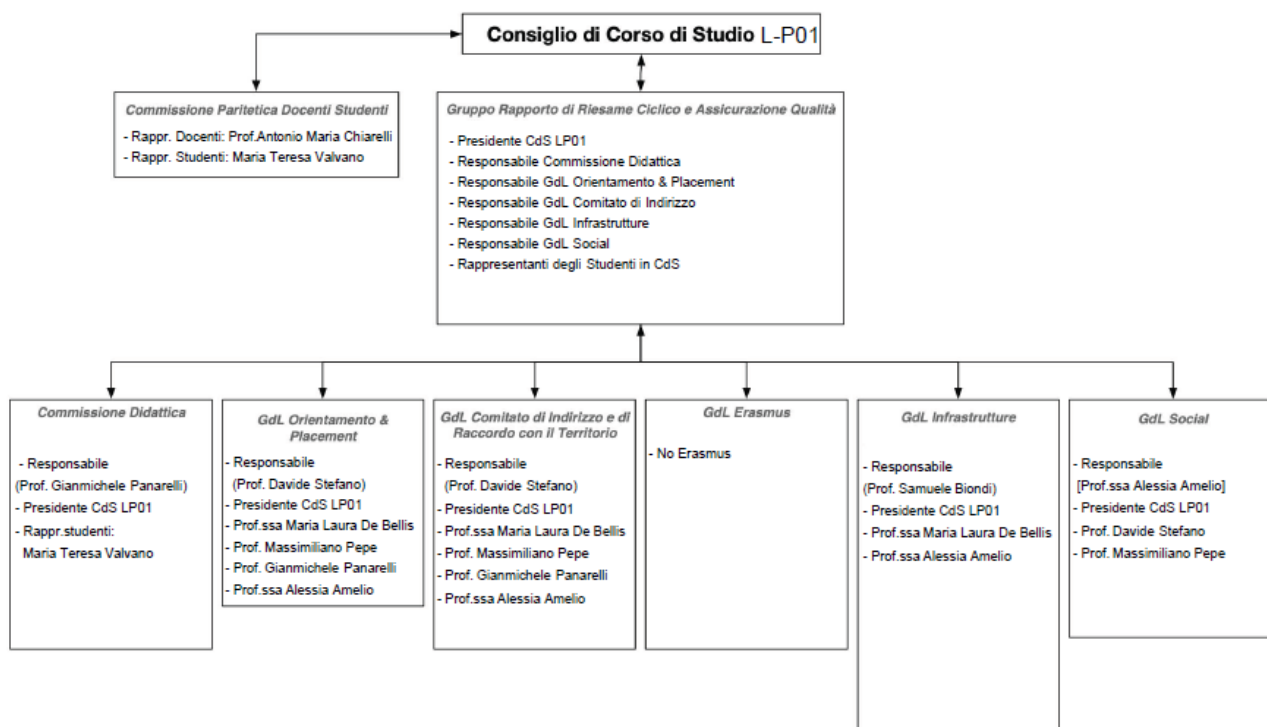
Consiglio di Corso di Studio L-P01

Commissione Paritetica Docenti Studenti
- Rappr. Docenti: Prof.Antonio Maria Chiarelli
- Rappr. Studenti: Maria Teresa Valvano

Gruppo Rapporto di Riesame Ciclico e Assicurazione Qualità
- Presidente CdS LP01
- Responsabile Commissione Didattica
- Responsabile GdL Orientamento & Placement
- Responsabile GdL Comitato di Indirizzo
- Responsabile GdL Infrastrutture
- Responsabile GdL Social
- Rappresentanti degli Studenti in CdS

Commissione Didattica
- Responsabile
(Prof. Gianmichele Panarelli)
- Presidente CdS LP01
- Rappr.studenti:
Maria Teresa Valvano

GdL Orientamento & Placement
- Responsabile
(Prof. Davide Stefano)
- Presidente CdS LP01
- Prof.ssa Maria Laura De Bellis
- Prof. Massimiliano Pepe
- Prof. Gianmichele Panarelli
- Prof.ssa Alessia Amelio

GdL Comitato di Indirizzo e di Raccordo con il Territorio
- Responsabile
(Prof. Davide Stefano)
- Presidente CdS LP01
- Prof.ssa Maria Laura De Bellis
- Prof. Massimiliano Pepe
- Prof. Gianmichele Panarelli
- Prof.ssa Alessia Amelio

GdL Erasmus
- No Erasmus

GdL Infrastrutture
- Responsabile
(Prof. Samuele Biondi)
- Presidente CdS LP01
- Prof.ssa Maria Laura De Bellis
- Prof.ssa Alessia Amelio

GdL Social
- Responsabile
[Prof.ssa Alessia Amelio]
- Presidente CdS LP01
- Prof. Davide Stefano
- Prof. Massimiliano Pepe